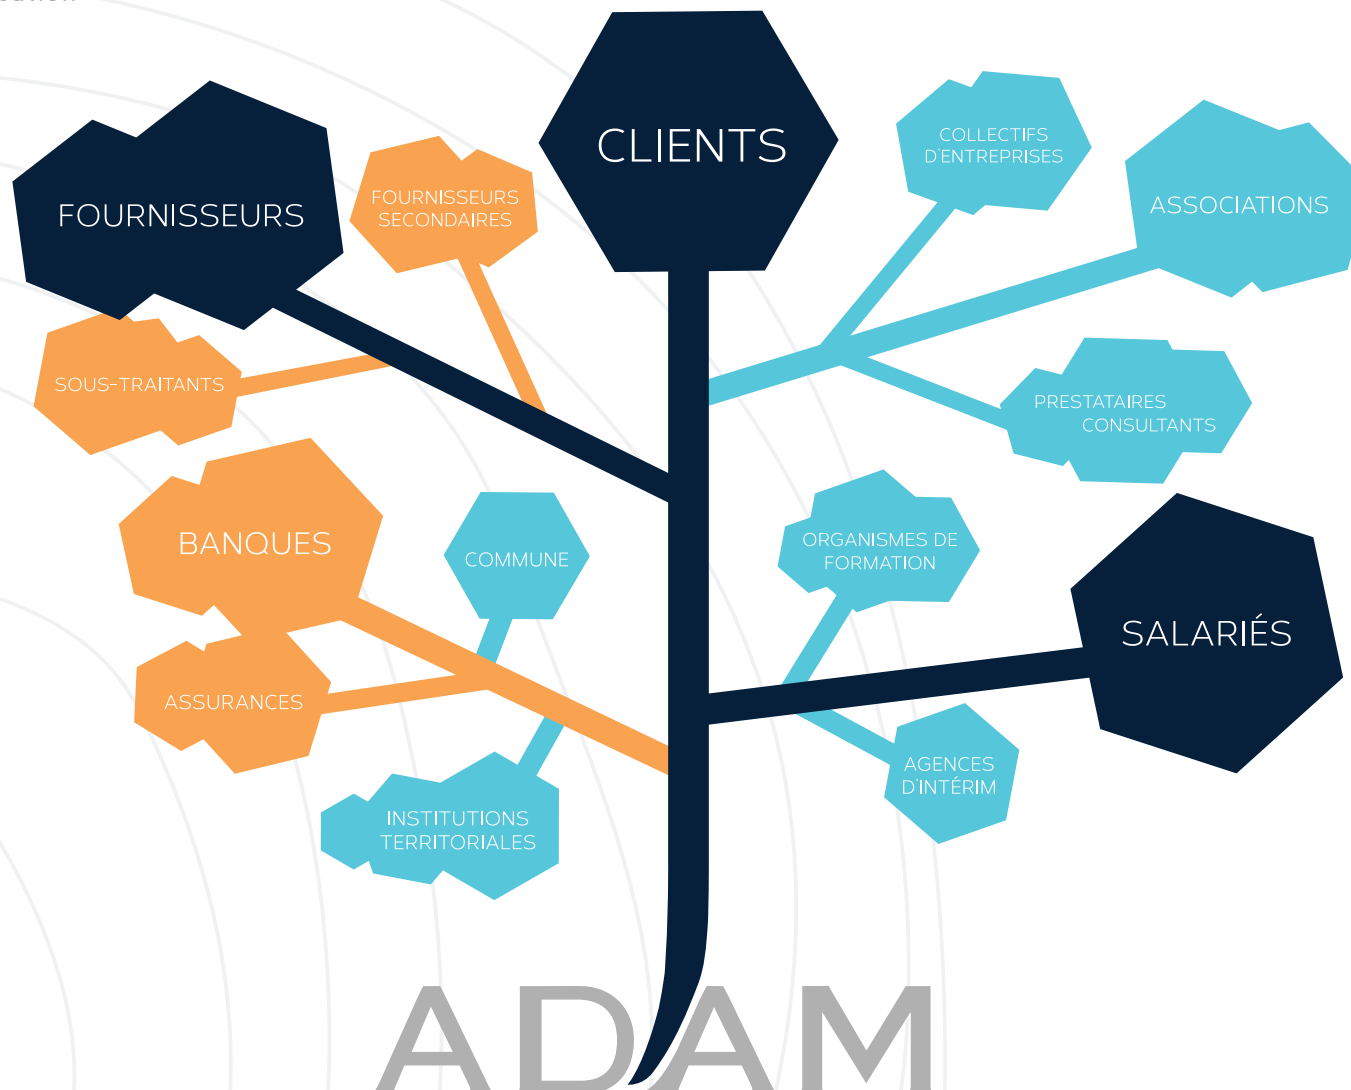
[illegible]

CLIENTS

FOURNISSEURS

FOURNISSEURS SECONDAIRES

COLLECTIFS D'ENTREPRISES

ASSOCIATIONS

SOUS-TRAITANTS

PRESTATAIRES CONSULTANTS

BANQUES

COMMUNE

ORGANISMES DE FORMATION

SALARIÉS

ASSURANCES

AGENCES D'INTÉRIM

INSTITUTIONS TERRITORIALES

ADAM